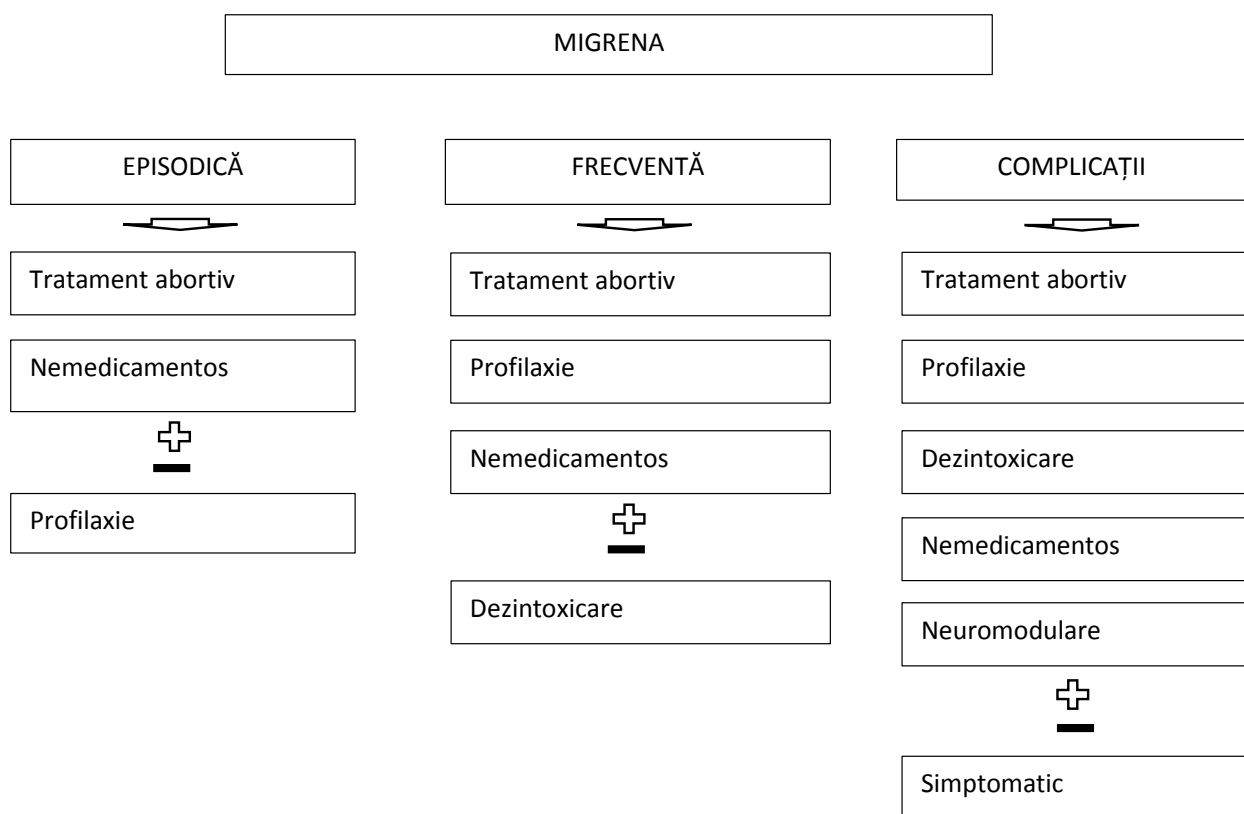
MIGRENA

EPISODICĂ

Tratament abortiv

Nemedicamentos

$\pm$

Profilaxie

FRECVENTĂ

Tratament abortiv

Profilaxie

Nemedicamentos

$\pm$

Dezintoxicare

COMPLICAȚII

Tratament abortiv

Profilaxie

Dezintoxicare

Nemedicamentos

Neuromodulare

$\pm$

Simptomatic